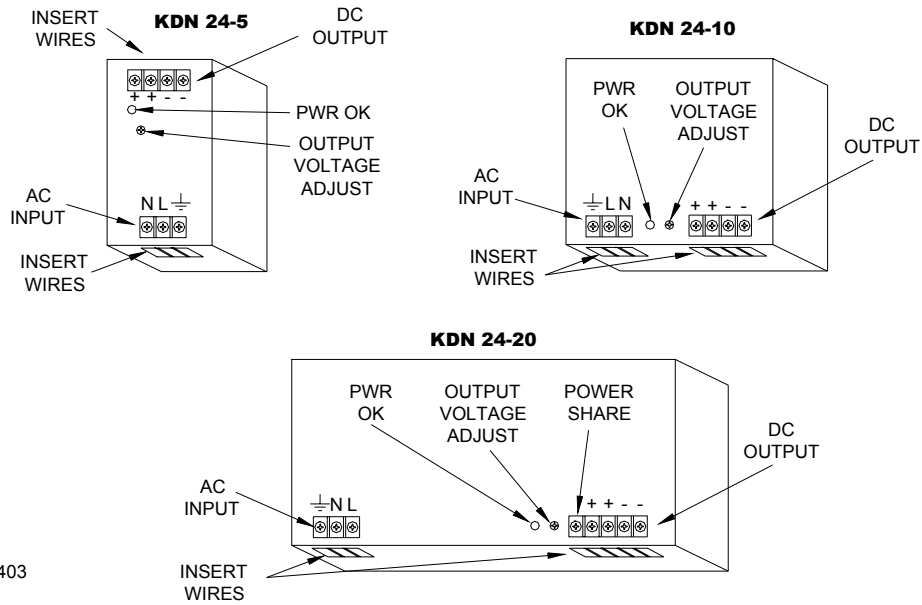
INSERT WIRES

KDN 24-5

DC OUTPUT

+ + - -

PWR OK

OUTPUT VOLTAGE ADJUST

AC INPUT

N L ⏚

INSERT WIRES

KDN 24-10

PWR OK

OUTPUT VOLTAGE ADJUST

DC OUTPUT

AC INPUT

⏚ L N

+ + - -

INSERT WIRES

KDN 24-20

PWR OK

OUTPUT VOLTAGE ADJUST

POWER SHARE

DC OUTPUT

AC INPUT

⏚ N L

+ + - -

403

INSERT WIRES